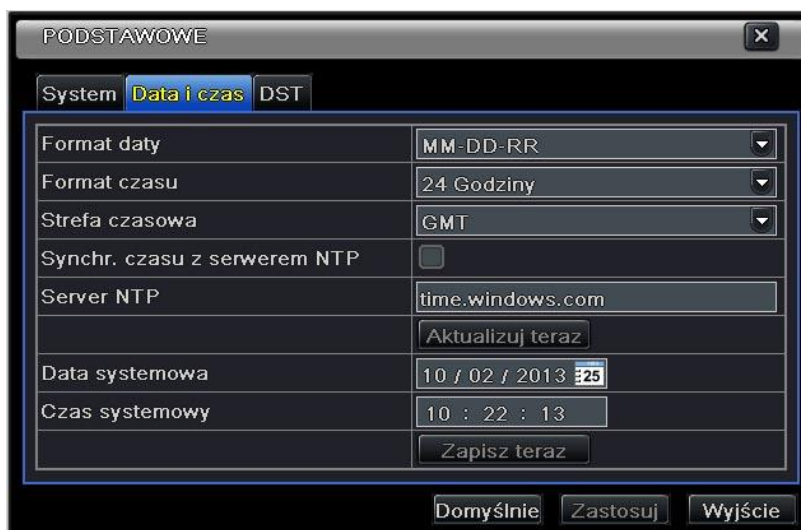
PODSTAWOWE

System Data i czas DST

| | |
|---|---|
| Format daty | MM-DD-RR |
| Format czasu | 24 Godziny |
| Strefa czasowa | GMT |
| Synchr. czasu z serwerem NTP | |
| Server NTP | time.windows.com |
| | Aktualizuj teraz |
| Data systemowa | 10 / 02 / 2013 25 |
| Czas systemowy | 10 : 22 : 13 |
| | Zapisz teraz |

Domyślnie Zastosuj Wyjście